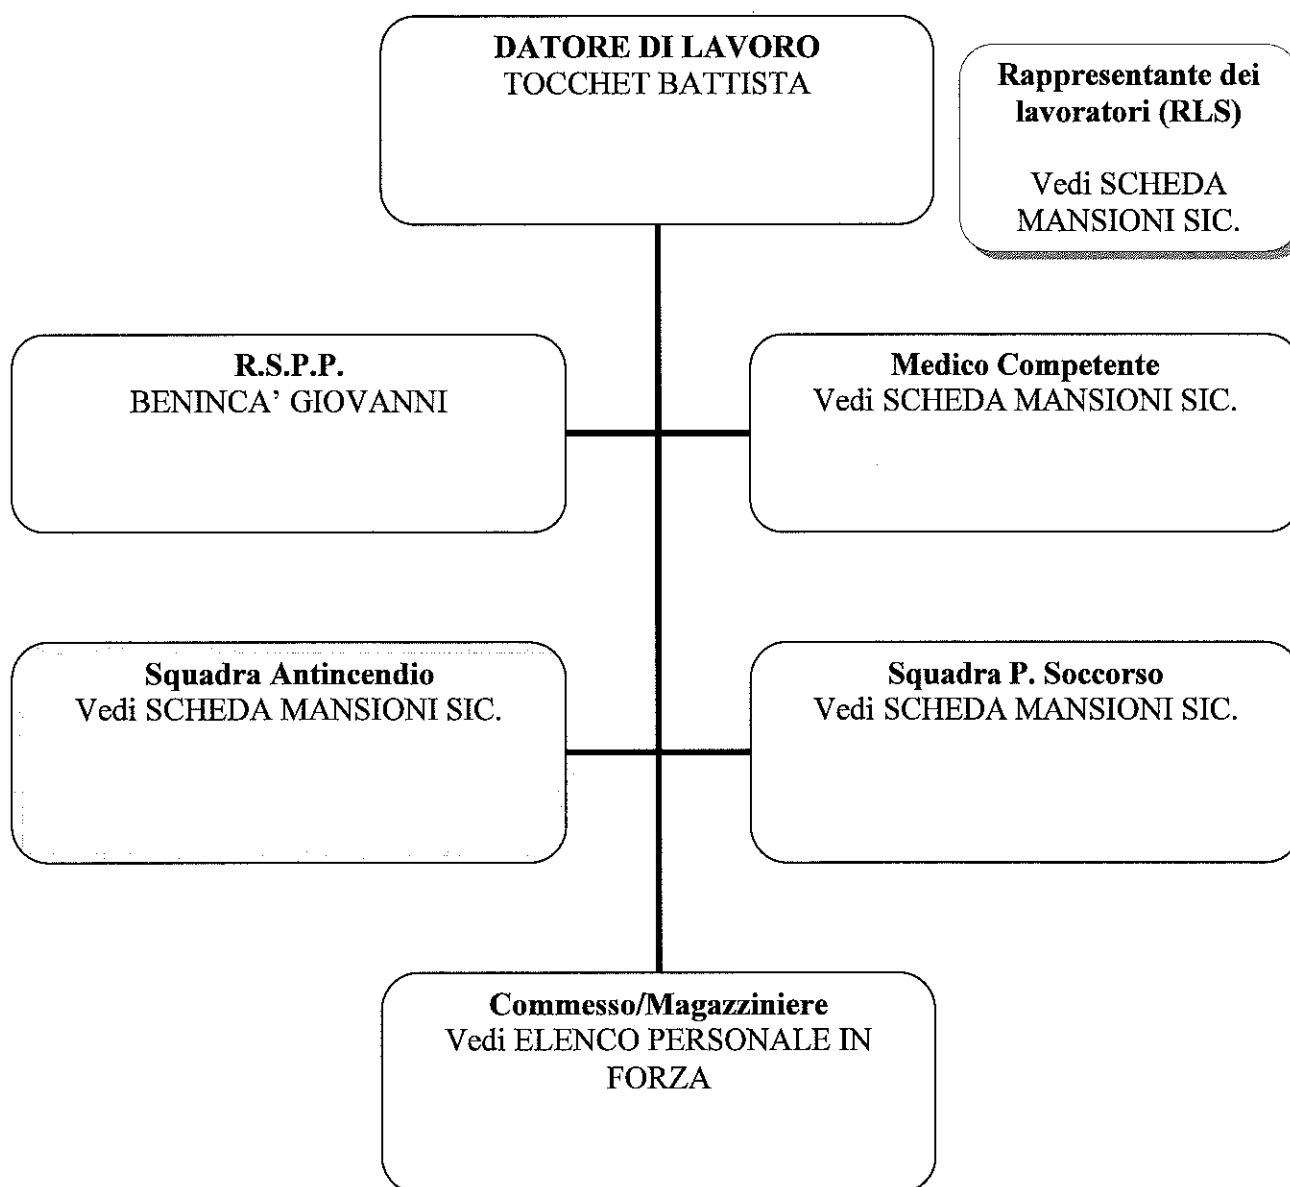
DATORE DI LAVORO
TOCCHET BATTISTA

Rappresentante dei lavoratori (RLS)

Vedi SCHEDA MANSIONI SIC.

R.S.P.P.
BENINCA' GIOVANNI

Medico Competente
Vedi SCHEDA MANSIONI SIC.

Squadra Antincendio
Vedi SCHEDA MANSIONI SIC.

Squadra P. Soccorso
Vedi SCHEDA MANSIONI SIC.

Commesso/Magazziniere
Vedi ELENCO PERSONALE IN FORZA